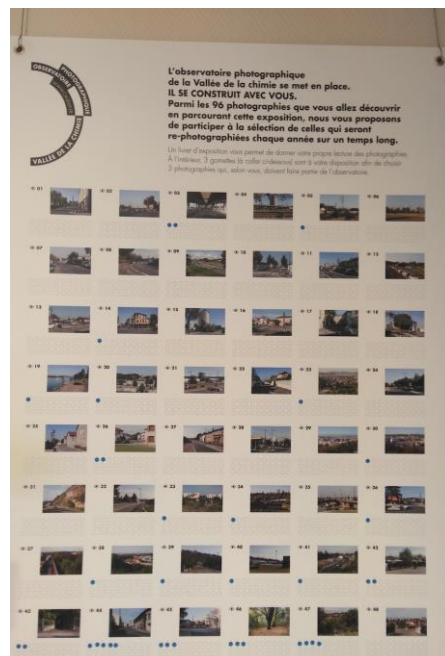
OBSERVATOIRE PHOTOGRAPHIQUE
VALLÉE DE LA CHIMIE

L'observatoire photographique de la Vallée de la chimie se met en place.
IL SE CONSTRUIT AVEC VOUS.
Parmi les 96 photographies que vous allez découvrir en parcourant cette exposition, nous vous proposons de participer à la sélection de celles qui seront re-photographiées chaque année sur un temps long.

Un livret d'exposition vous permet de donner votre propre lecture des photographies. À l'intérieur, 3 gommettes (à coller ci-dessous) sont à votre disposition afin de choisir 3 photographies qui, selon vous, doivent faire partie de l'observatoire.

n° 01 n° 02 n° 03 n° 04 n° 05 n° 06
n° 07 n° 08 n° 09 n° 10 n° 11 n° 12
n° 13 n° 14 n° 15 n° 16 n° 17 n° 18
n° 19 n° 20 n° 21 n° 22 n° 23 n° 24
n° 25 n° 26 n° 27 n° 28 n° 29 n° 30
n° 31 n° 32 n° 33 n° 34 n° 35 n° 36
n° 37 n° 38 n° 39 n° 40 n° 41 n° 42
n° 43 n° 44 n° 45 n° 46 n° 47 n° 48